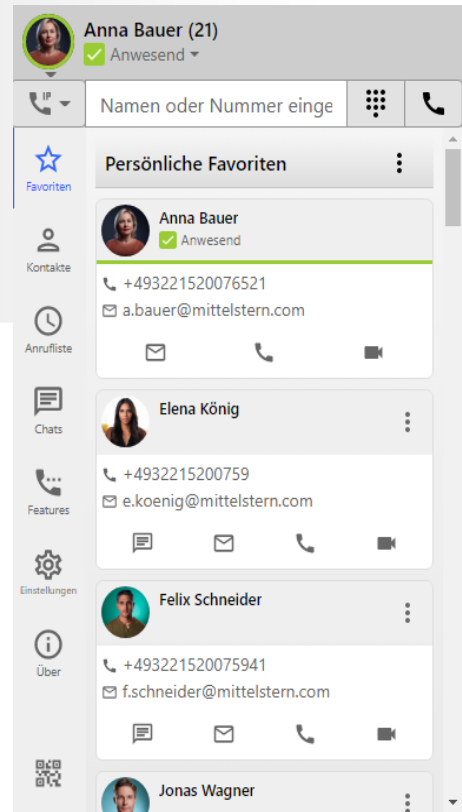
Anna Bauer (21)
Anwesend

IP

Namen oder Nummer einge

Favoriten

Kontakte

Anrufliste

Chats

Features

Einstellungen

Über

Persönliche Favoriten

Anna Bauer
Anwesend

+493221520076521
a.bauer@mittelstern.com

Elena König

+4932215200759
e.koenig@mittelstern.com

Felix Schneider

+493221520075941
f.schneider@mittelstern.com

Jonas Wagner